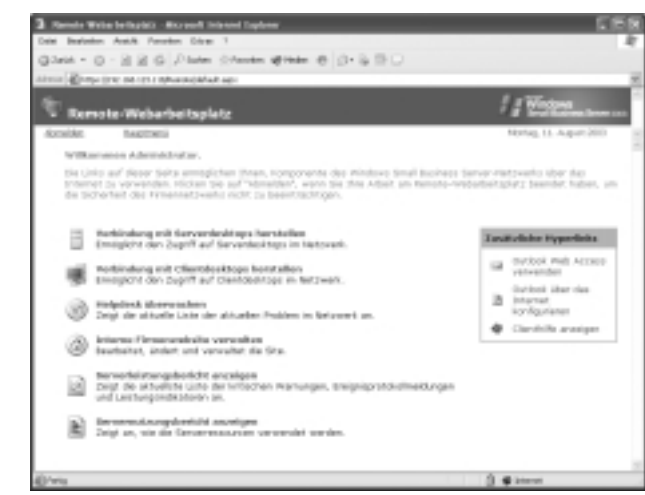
Remote-Webarbeitsplatz - Microsoft Internet Explorer

Datei Bearbeiten Ansicht Favoriten Extras ?

Zurück Suchen Favoriten Medien

Adresse https://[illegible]/default.aspx

Remote-Webarbeitsplatz

Windows Small Business Server 2003

Abmelden Hauptmenü

Montag, 11. August 2003

Willkommen Administrator.

Die Links auf dieser Seite ermöglichen Ihnen, Komponente des Windows Small Business Server-Netzwerks über das Internet zu verwenden. Klicken Sie auf "Abmelden", wenn Sie Ihre Arbeit am Remote-Webarbeitsplatz beendet haben, um die Sicherheit des Firmennetzwerks nicht zu beeinträchtigen.

Verbindung mit Serverdesktops herstellen
Ermöglicht den Zugriff auf Serverdesktops im Netzwerk.

Verbindung mit Clientdesktops herstellen
Ermöglicht den Zugriff auf Clientdesktops im Netzwerk.

Helpdesk überwachen
Zeigt die aktuelle Liste der aktiven Probleme im Netzwerk an.

Interne Firmenwebsite verwalten
Bearbeitet, ändert und verwaltet die Site.

Serverleistungsbericht anzeigen
Zeigt die aktuelle Liste der kritischen Warnungen, Ereignisprotokollmeldungen und Leistungsindikatoren an.

Servernutzungsbericht anzeigen
Zeigt an, wie die Serverressourcen verwendet werden.

Zusätzliche Hyperlinks

Outlook Web Access verwenden

Outlook über das Internet konfigurieren

Clienthilfe anzeigen

Fertig

Internet